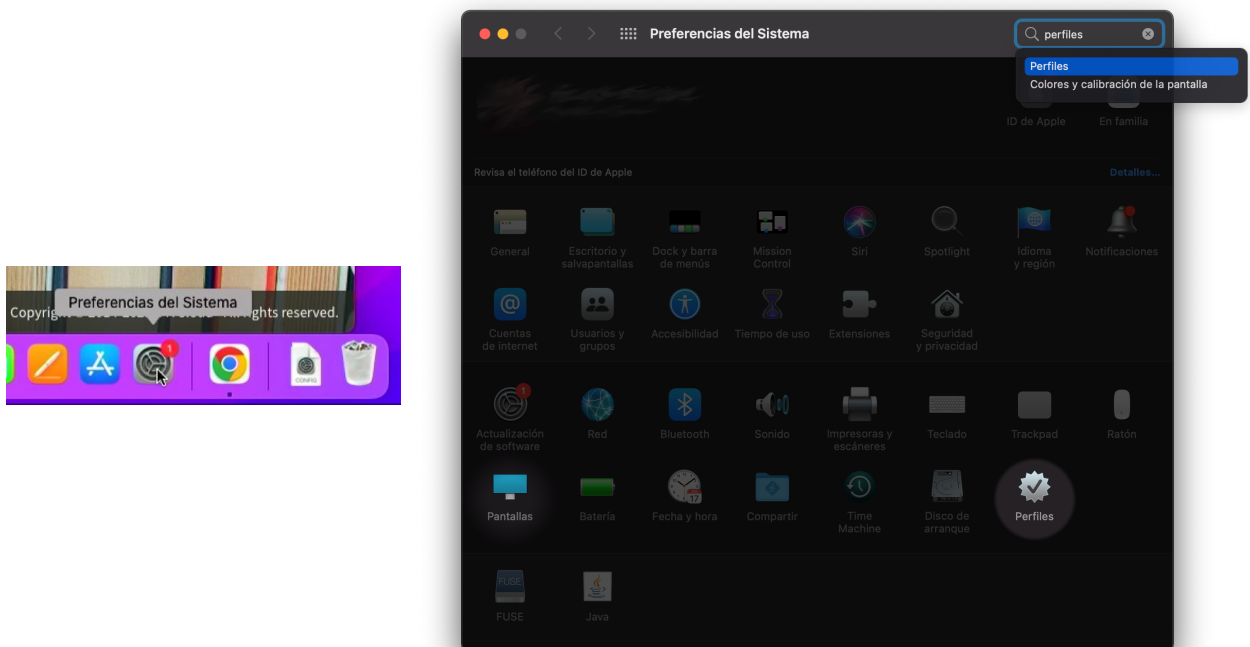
Preferencias del Sistema

Copyright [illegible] rights reserved.

1

CONFIG

Preferencias del Sistema

perfiles

Perfiles
Colores y calibración de la pantalla

ID de Apple

En familia

Revisa el teléfono del ID de Apple

Detalles...

General

Escritorio y salvapantallas

Dock y barra de menús

Mission Control

Siri

Spotlight

Idioma y región

Notificaciones

Cuentas de internet

Usuarios y grupos

Accesibilidad

Tiempo de uso

Extensiones

Seguridad y privacidad

1

Actualización de software

Red

Bluetooth

Sonido

Impresoras y escáneres

Teclado

Trackpad

Ratón

Pantallas

Batería

Fecha y hora

Compartir

Time Machine

Disco de arranque

Perfiles

FUSE

FUSE

Java